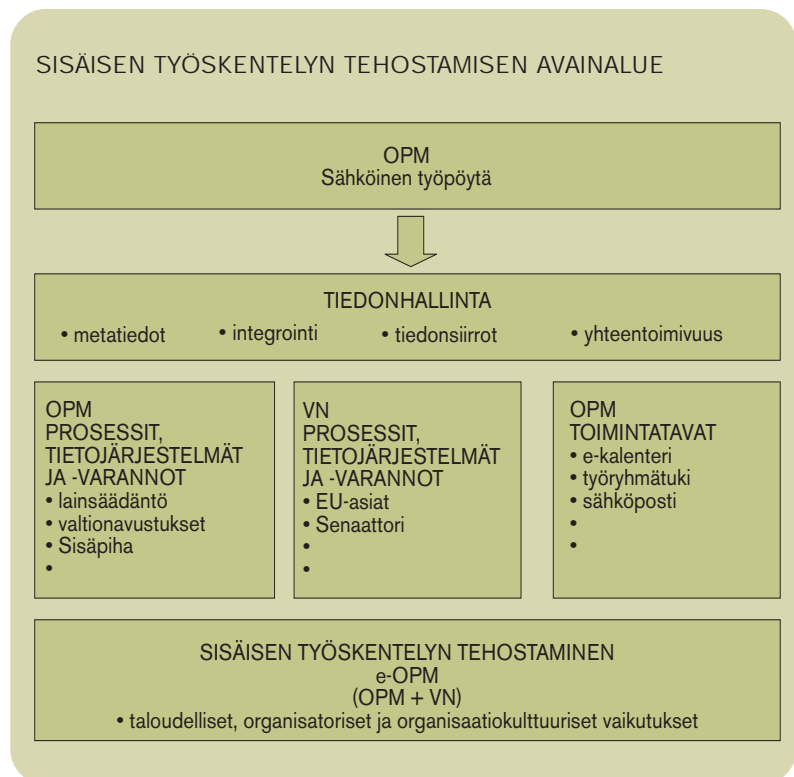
SISÄISEN TYÖSKENTELYN TEHOSTAMISEN AVAINALUE

OPM
Sähköinen työpöytä

TIEDONHALLINTA
• metatiedot • integrointi • tiedonsiirrot • yhteentoimivuus

OPM
PROSESSIT, TIETOJÄRJESTELMÄT JA -VARANNOT
• lainsäädäntö
• valtionavustukset
• Sisäpiha
•

VN
PROSESSIT, TIETOJÄRJESTELMÄT JA -VARANNOT
• EU-asiat
• Senaattori
•
•

OPM
TOIMINTATAVAT
• e-kalenteri
• työryhmätuki
• sähköposti
•
•

SISÄISEN TYÖSKENTELYN TEHOSTAMINEN
e-OPM
(OPM + VN)
• taloudelliset, organisatoriset ja organisaatiokulttuuriset vaikutukset